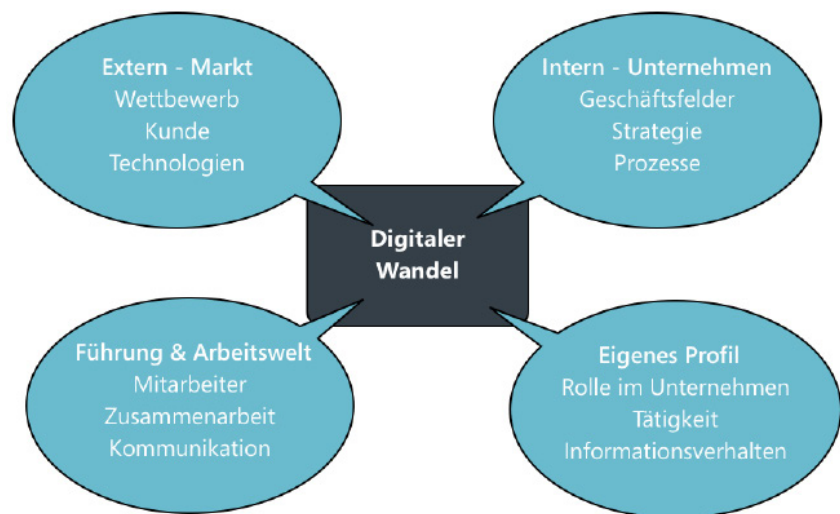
Extern - Markt
Wettbewerb
Kunde
Technologien

Intern - Unternehmen
Geschäftsfelder
Strategie
Prozesse

Digitaler
Wandel

Führung & Arbeitswelt
Mitarbeiter
Zusammenarbeit
Kommunikation

Eigenes Profil
Rolle im Unternehmen
Tätigkeit
Informationsverhalten